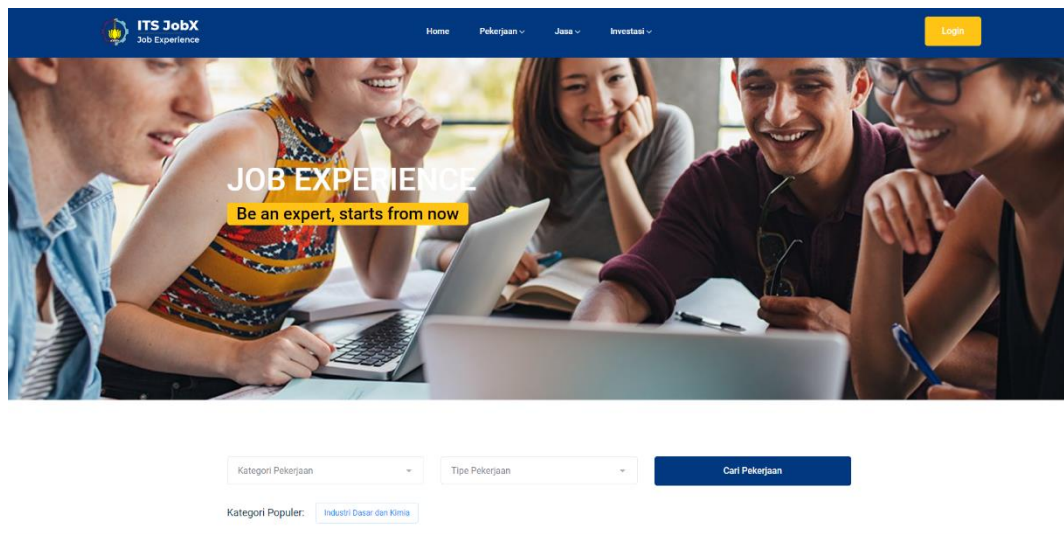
ITS JobX
Job Experience

Home Pekerjaan Jasa Investasi

Login

JOB EXPERIENCE
Be an expert, starts from now

Kategori Pekerjaan
Tipe Pekerjaan
Cari Pekerjaan

Kategori Populer: Industri Dasar dan Kimia